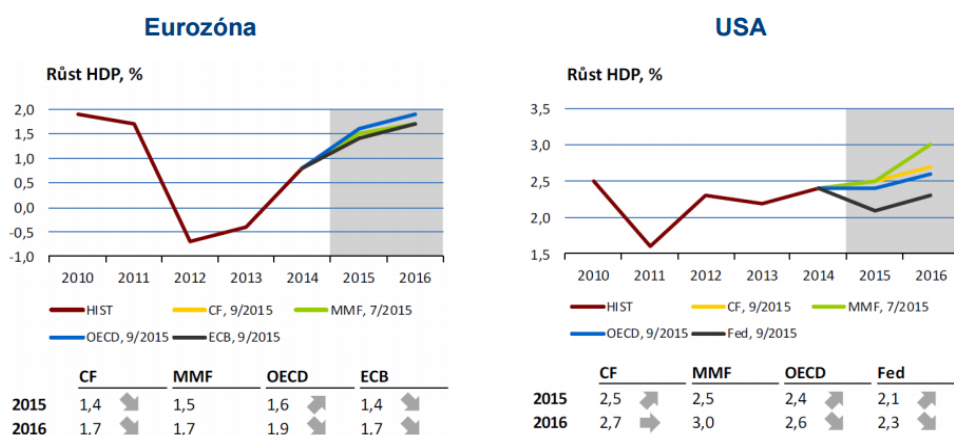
Eurozóna

Růst HDP, %

2,0
1,5
1,0
0,5
0,0
-0,5
-1,0

2010 2011 2012 2013 2014 2015 2016

HIST
CF, 9/2015
MMF, 7/2015
OECD, 9/2015
ECB, 9/2015

| | CF | MMF | OECD | ECB |
|---|---|---|---|---|
| 2015 | 1,4 | 1,5 | 1,6 | 1,4 |
| 2016 | 1,7 | 1,7 | 1,9 | 1,7 |

USA

Růst HDP, %

3,5
3,0
2,5
2,0
1,5

2010 2011 2012 2013 2014 2015 2016

HIST
CF, 9/2015
MMF, 7/2015
OECD, 9/2015
Fed, 9/2015

| | CF | MMF | OECD | Fed |
|---|---|---|---|---|
| 2015 | 2,5 | 2,5 | 2,4 | 2,1 |
| 2016 | 2,7 | 3,0 | 2,6 | 2,3 |